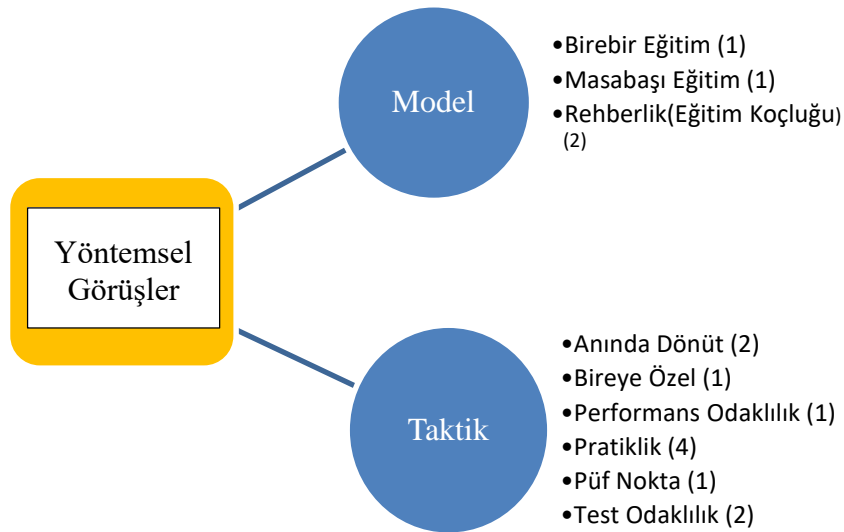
Model

•Birebir Eğitim (1)
•Masabaşı Eğitim (1)
•Rehberlik(Eğitim Koçluğu) (2)

Yöntemsel Görüşler

Taktik

•Anında Dönüt (2)
•Bireye Özel (1)
•Performans Odaklılık (1)
•Pratiklik (4)
•Püf Nokta (1)
•Test Odaklılık (2)